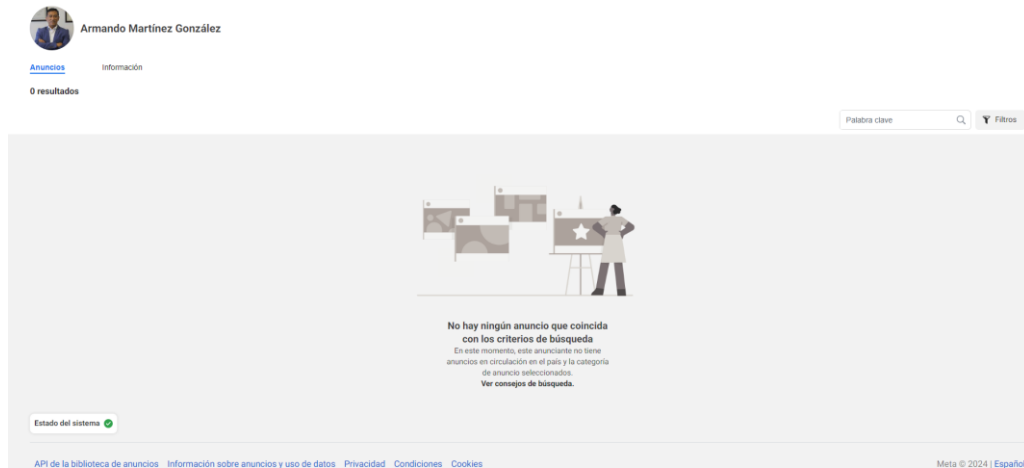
Armando Martínez González

Anuncios Información

0 resultados

Palabra clave

Filtros

No hay ningún anuncio que coincida con los criterios de búsqueda

En este momento, este anunciante no tiene anuncios en circulación en el país y la categoría de anuncio seleccionados.

Ver consejos de búsqueda.

Estado del sistema

API de la biblioteca de anuncios Información sobre anuncios y uso de datos Privacidad Condiciones Cookies

Meta © 2024 | Español